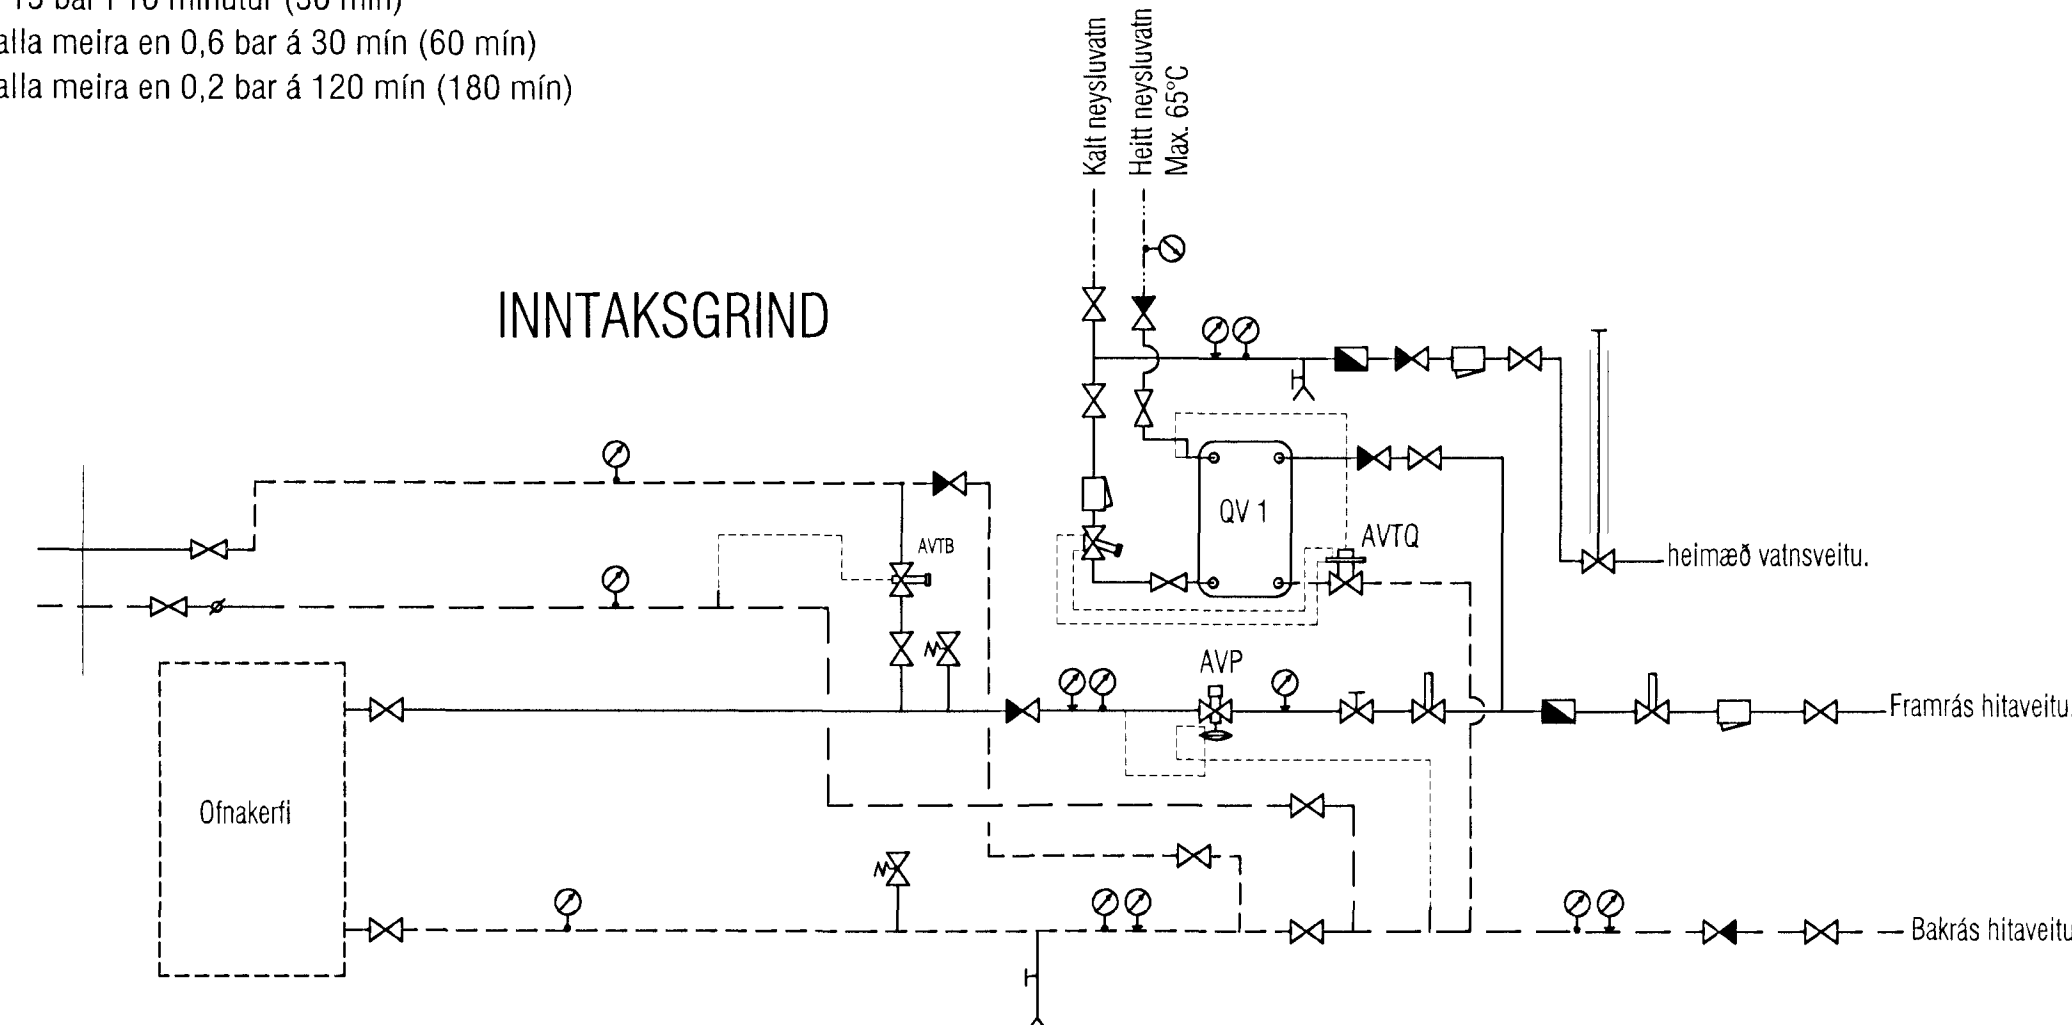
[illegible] bar í 10 mínútur (30 mín)
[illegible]alla meira en 0,6 bar á 30 mín (60 mín)
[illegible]alla meira en 0,2 bar á 120 mín (180 mín)

Kalt neysluvatn
Heitt neysluvatn
Max. 65°C

INNTAKSGRIND

QV 1

AVTB

AVTQ

heimæð vatnsveitu.

AVP

Framrás hitaveitu

Ofnakerfi

Bakrás hitaveitu